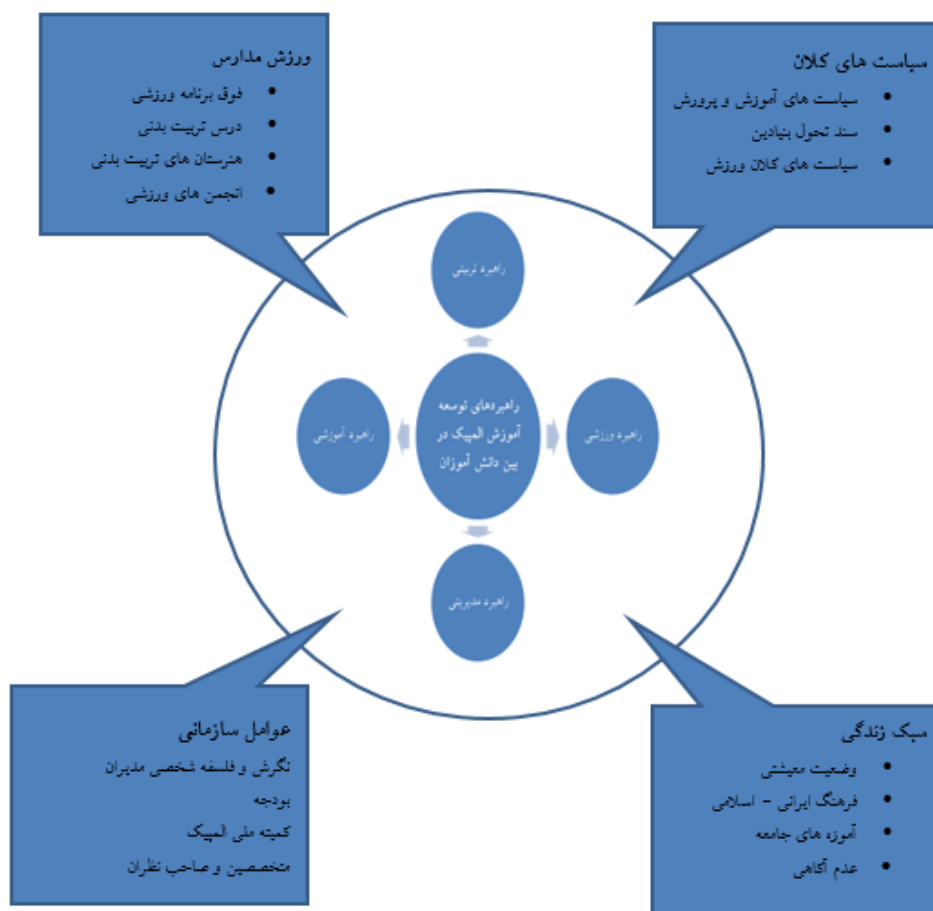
ورزش مدارس
- فوق برنامه ورزشی
- درس تربیت بدنی
- هنرستان های تربیت بدنی
- انجمن های ورزشی

سیاست های کلان
- سیاست های آموزش و پرورش
- سند تحول بنیادین
- سیاست های کلان ورزش

راهبرد تربیتی

راهبرد آموزشی

راهبردهای توسعه آموزش المپیک در بین دانش آموزان

راهبرد ورزشی

راهبرد مدیریتی

عوامل سازمانی
نگرش و فلسفه شخصی مدیران
بودجه
کمیته ملی المپیک
متخصصین و صاحب نظران

سبک زندگی
- وضعیت معیشتی
- فرهنگ ایرانی - اسلامی
- آموزه های جامعه
- عدم آگاهی